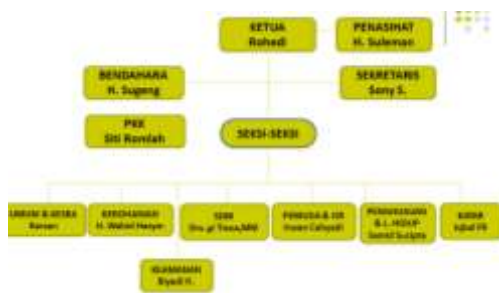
KETUA
Rohadi

PENASIHAT
H. Suleman

BENDAHARA
H. Sugeng

SEKRETARIS
Sony S.

PKK
Siti Romlah

SEKSI-SEKSI

UMUM & AKRA
Ranan

KEROHANIAN
H. Wahid Harun

SENI
Drs. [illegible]

PEMUDA & OR
Irwan Cahyadi

PEMBANGUNAN & L.HIDUP
Sainul Sulipta

KARIA
Iqbal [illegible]

KEAMANAN
Riyadi H.